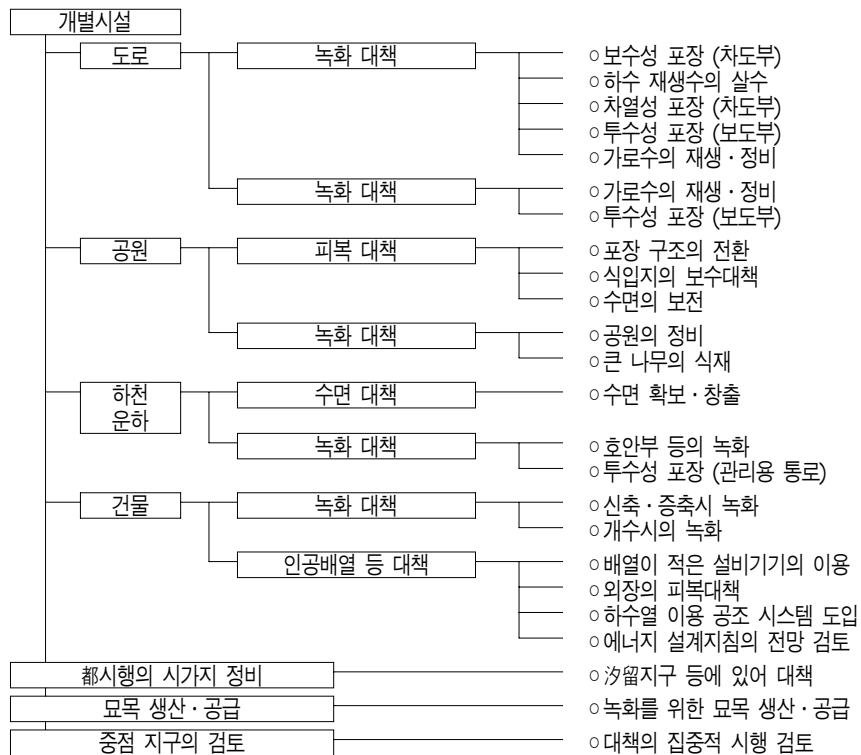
개별시설

도로

녹화 대책

○보수성 포장 (차도부)
○하수 재생수의 살수
○차열성 포장 (차도부)
○투수성 포장 (보도부)
○가로수의 재생 · 정비

녹화 대책

○가로수의 재생 · 정비
○투수성 포장 (보도부)

공원

피복 대책

○포장 구조의 전환
○식입지의 보수대책
○수면의 보전

녹화 대책

○공원의 정비
○큰 나무의 식재

하천 운하

수면 대책

○수면 확보 · 창출

녹화 대책

○호안부 등의 녹화
○투수성 포장 (관리용 통로)

건물

녹화 대책

○신축 · 증축시 녹화
○개수시의 녹화

인공배열 등 대책

○배열이 적은 설비기기의 이용
○외장의 피복대책
○하수열 이용 공조 시스템 도입
○에너지 설계지침의 전망 검토

都시행의 시가지 정비

○汐留지구 등에 있어 대책

묘목 생산 · 공급

○녹화를 위한 묘목 생산 · 공급

중점 지구의 검토

○대책의 집중적 시행 검토